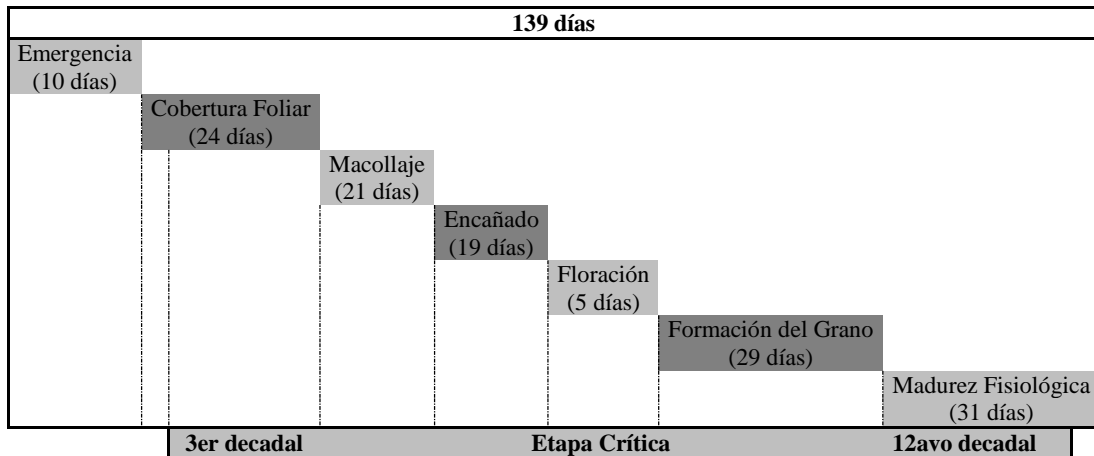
139 días

Emergencia (10 días)

Cobertura Foliar (24 días)

Macollaje (21 días)

Encañado (19 días)

Floración (5 días)

Formación del Grano (29 días)

Madurez Fisiológica (31 días)

3er decadal | Etapa Crítica | 12avo decadal